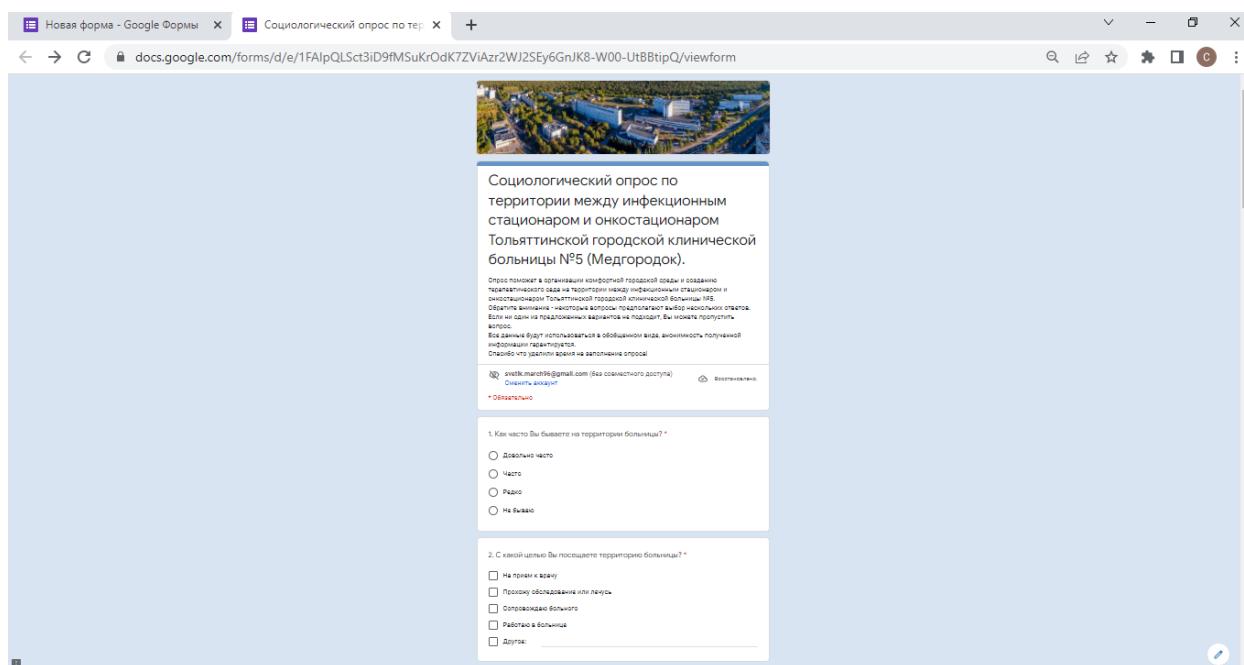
Новая форма - Google Формы ×
Социологический опрос по тер ×
+

docs.google.com/forms/d/e/1FAIpQLSct3iD9fMSuKrOdK7ZViAzr2WJ2SEy6GnJK8-W00-UtBBtipQ/viewform

Социологический опрос по территории между инфекционным стационаром и онкостационаром Тольяттинской городской клинической больницы №5 (Медгородок).

Опрос поможет в организации комфортной городской среды и созданию терапевтического сада на территории между инфекционным стационаром и онкостационаром Тольяттинской городской клинической больницы №5.
Обратите внимание - некоторые вопросы предполагают выбор нескольких ответов.
Если ни один из предложенных вариантов не подходит, Вы можете пропустить вопрос.
Все данные будут использоваться в обобщенном виде, анонимность полученной информации гарантируется.
Спасибо что уделили время на заполнение опроса!

svetik.march96@gmail.com (без совместного доступа)
Сменить аккаунт
Восстановлено

* Обязательно

1. Как часто Вы бываете на территории больницы? *

Довольно часто
Часто
Редко
Не бываю

2. С какой целью Вы посещаете территорию больницы? *

На прием к врачу
Прохожу обследование или лечусь
Сопровождаю больного
Работаю в больнице
Другое: